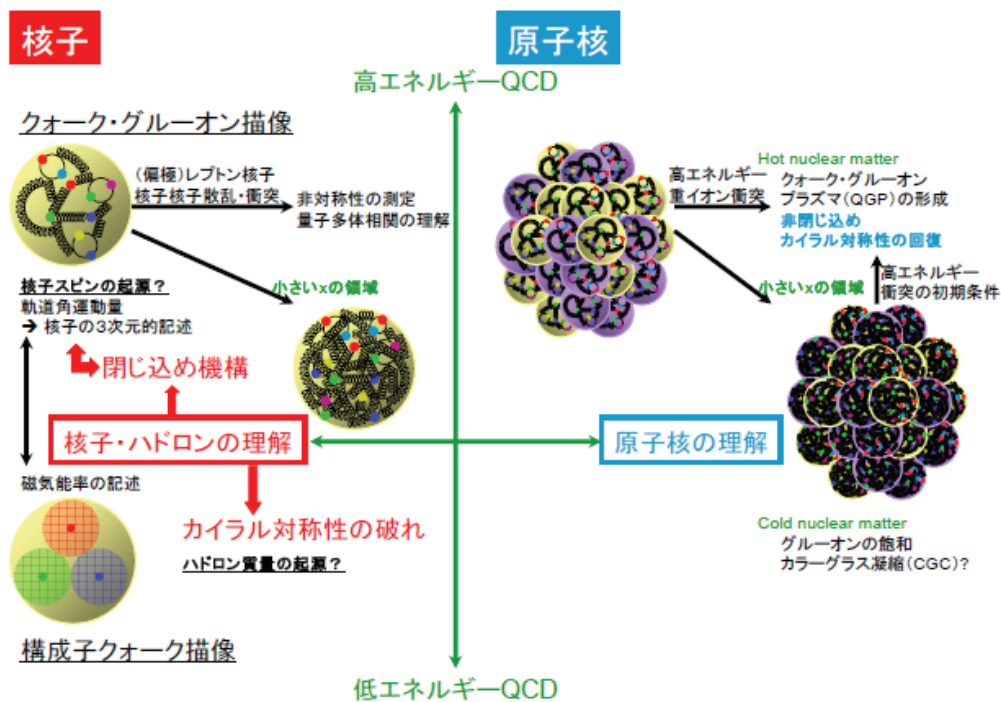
核子

原子核

高エネルギーQCD

クォーク・グルーオン描像

(偏極)レプトン核子
核子核子散乱・衝突

非対称性の測定
量子多体相関の理解

小さいxの領域

核子スピンの起源?
軌道角運動量
➔ 核子の3次元的記述

閉じ込め機構

核子・ハドロンの理解

磁気能率の記述

カイラル対称性の破れ

ハドロン質量の起源?

構成子クォーク描像

高エネルギー
重イオン衝突

Hot nuclear matter
クォーク・グルーオン
プラズマ(QGP)の形成
非閉じ込め
カイラル対称性の回復

高エネルギー
衝突の初期条件

小さいxの領域

原子核の理解

Cold nuclear matter
グルーオンの飽和
カラーグラス凝縮(CGC)?

低エネルギーQCD